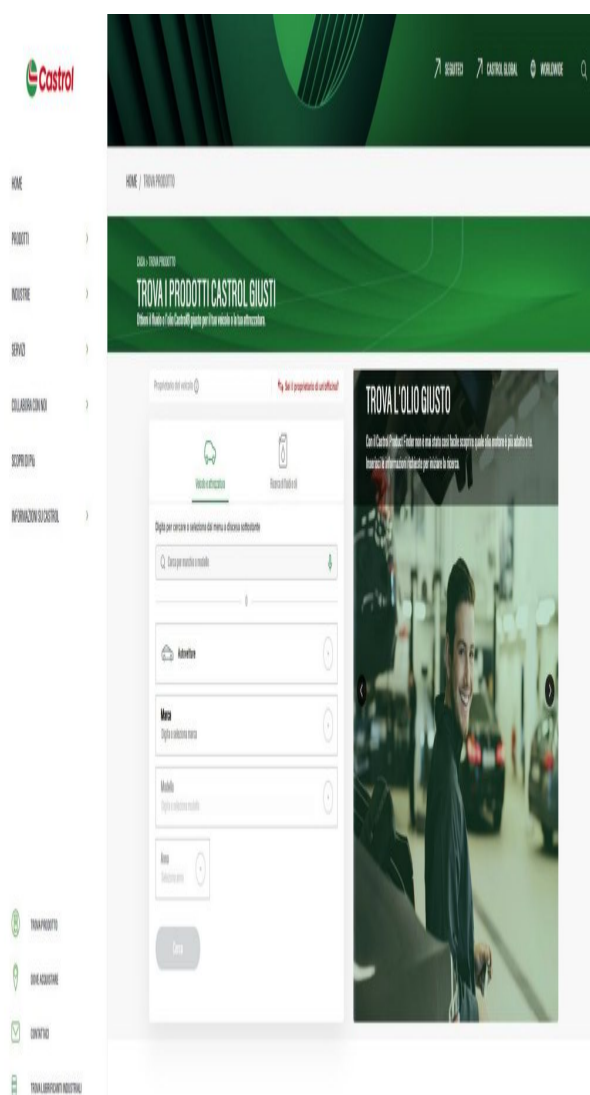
Castrol

HOME

PRODOTTI

INDUSTRIE

SERVIZI

COLLABORA CON NOI

SCOPRI DI PIÙ

INFORMAZIONI SU CASTROL

SEGUITECI

CASTROL GLOBAL

WORLDWIDE

HOME / TROVA PRODOTTO

CASA > TROVA PRODOTTO

TROVA I PRODOTTI CASTROL GIUSTI

Ottieni il fluido o l'olio Castrol® giusto per il tuo veicolo o la tua attrezzatura.

Proprietario del veicolo

Sei il proprietario di un'officina?

Veicolo e attrezzatura

Ricerca di fluido e oli

Digita per cercare o seleziona dai menu a discesa sottostante

Cerca per marchio o modello

Autovetture

Marca

Digita o seleziona marca

Modello

Digita o seleziona modello

Anno

Seleziona anno

Cerca

TROVA L'OLIO GIUSTO

Con il Castrol Product Finder non è mai stato così facile scoprire quale olio motore è più adatto a te. Inserisci le informazioni richieste per iniziare la ricerca.

TROVA PRODOTTO

DOVE ACQUISTARE

CONTATTACI

TROVA LUBRIFICANTI INDUSTRIALI